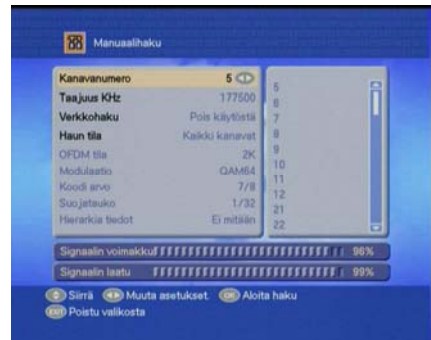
Manuaalihaku

Kanavanumero 5
Taajuus KHz 177500
Verkkohaku Pois käytöstä
Haun tila Kaikki kanavat
OFDM tila 2K
Modulaatio QAM64
Koodi arvo 7/8
Suojatauko 1/32
Hierarkia tiedot Ei mitään

5
6
7
8
9
10
11
12
21
22

Signaalin voimakkuus 96%
Signaalin laatu 99%

Siirrä Muuta asetukset. OK Aloita haku
EXIT Poistu valikosta